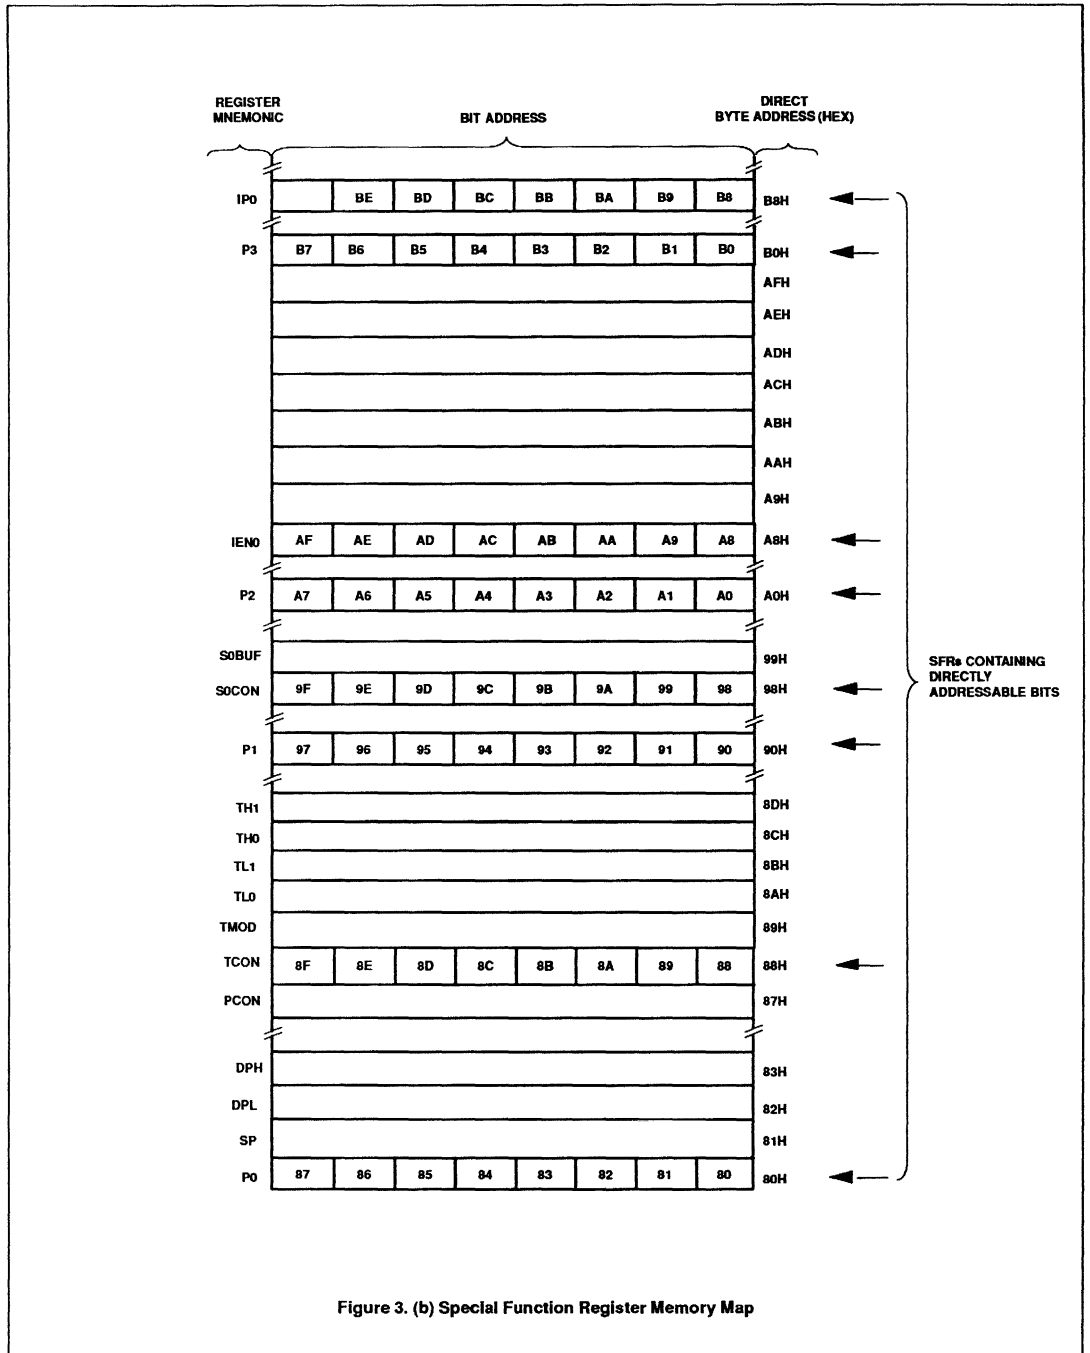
REGISTER MNEMONIC

BIT ADDRESS

DIRECT BYTE ADDRESS (HEX)

| | | | | | | | | | |
|---|---|---|---|---|---|---|---|---|---|
| IP0 | | BE | BD | BC | BB | BA | B9 | B8 | B8H |
| P3 | B7 | B6 | B5 | B4 | B3 | B2 | B1 | B0 | B0H |
| | | | | | | | | | AFH |
| | | | | | | | | | AEH |
| | | | | | | | | | ADH |
| | | | | | | | | | ACH |
| | | | | | | | | | ABH |
| | | | | | | | | | AAH |
| | | | | | | | | | A9H |
| IEN0 | AF | AE | AD | AC | AB | AA | A9 | A8 | A8H |
| P2 | A7 | A6 | A5 | A4 | A3 | A2 | A1 | A0 | A0H |
| S0BUF | | | | | | | | | 99H |
| S0CON | 9F | 9E | 9D | 9C | 9B | 9A | 99 | 98 | 98H |
| P1 | 97 | 96 | 95 | 94 | 93 | 92 | 91 | 90 | 90H |
| TH1 | | | | | | | | | 8DH |
| TH0 | | | | | | | | | 8CH |
| TL1 | | | | | | | | | 8BH |
| TL0 | | | | | | | | | 8AH |
| TMOD | | | | | | | | | 89H |
| TCON | 8F | 8E | 8D | 8C | 8B | 8A | 89 | 88 | 88H |
| PCON | | | | | | | | | 87H |
| DPH | | | | | | | | | 83H |
| DPL | | | | | | | | | 82H |
| SP | | | | | | | | | 81H |
| P0 | 87 | 86 | 85 | 84 | 83 | 82 | 81 | 80 | 80H |

SFRs CONTAINING DIRECTLY ADDRESSABLE BITS

Figure 3. (b) Special Function Register Memory Map